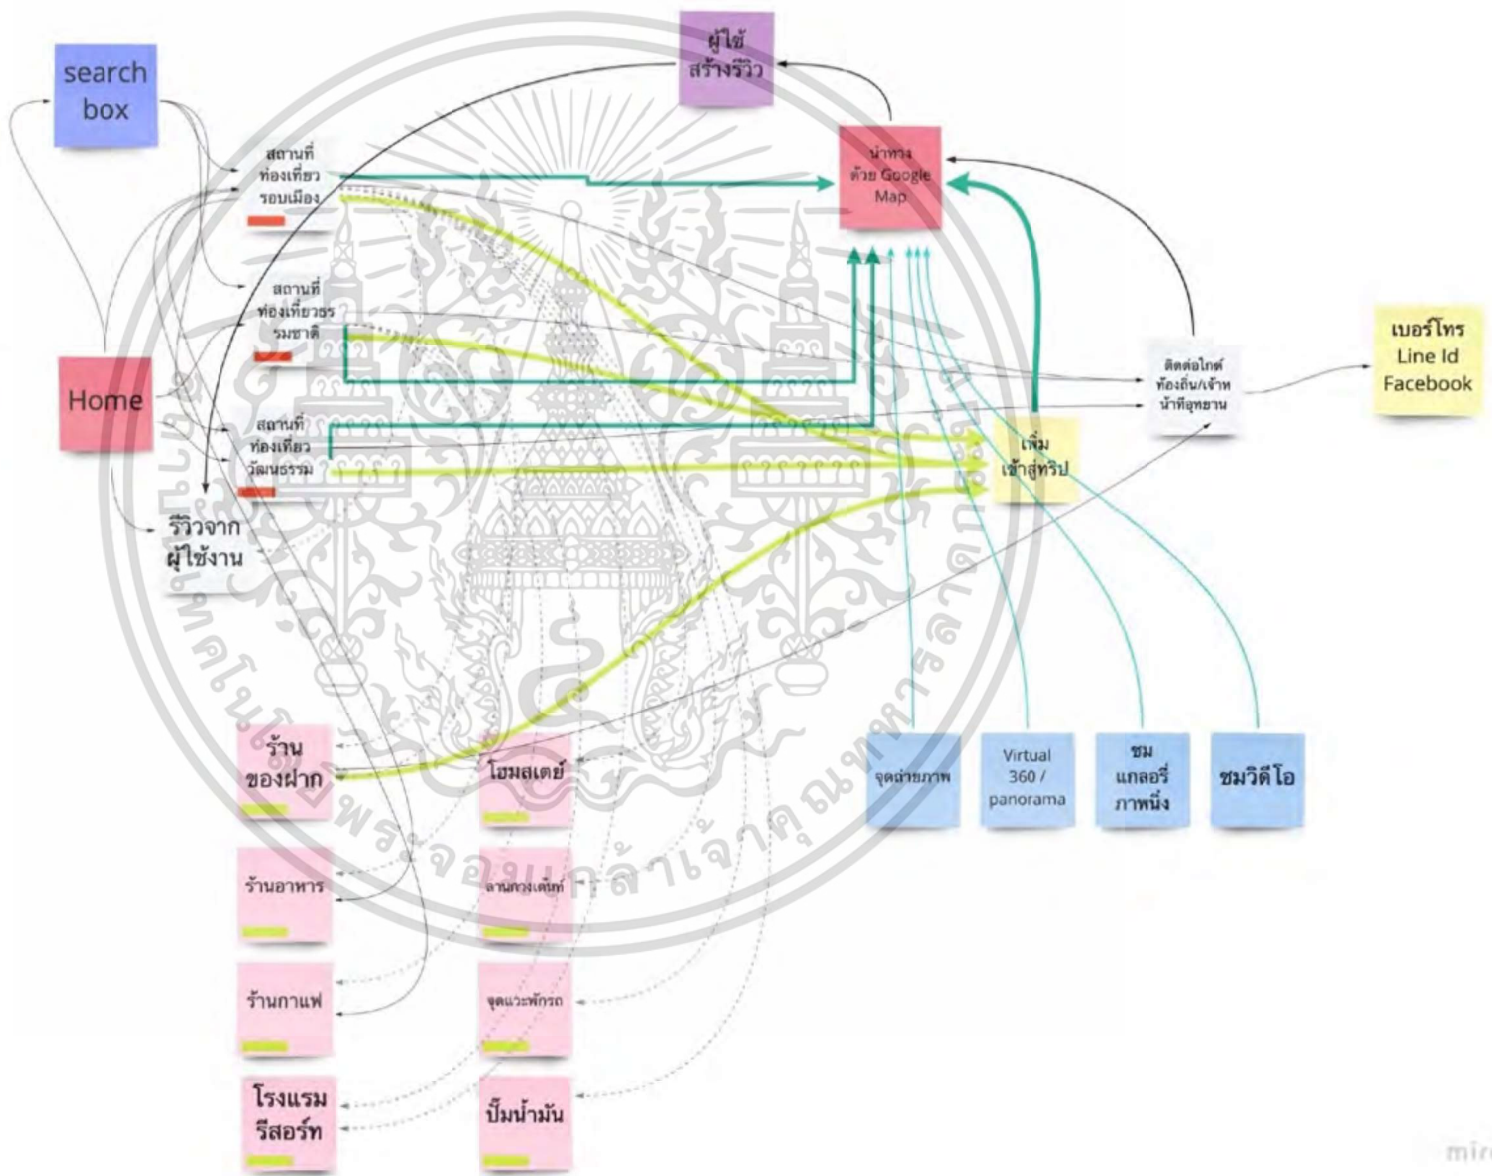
search box

ผู้ใช้ สร้างรีวิว

สถานที่ ท่องเที่ยว รอบเมือง

นำทาง ด้วย Google Map

สถานที่ ท่องเที่ยวธรรมชาติ

Home

สถานที่ ท่องเที่ยว วัฒนธรรม

รีวิวจาก ผู้ใช้งาน

ติดต่อไกด์ ท้องถิ่น/เจ้าหน้าที่อุทยาน

เบอร์โทร Line Id Facebook

เพิ่ม เข้าสู่ทริป

ร้าน ของฝาก

โฮมสเตย์

จุดถ่ายภาพ

Virtual 360 / panorama

ชม แกลอรี่ ภาพนิ่ง

ชมวิดีโอ

ร้านอาหาร

ลานกางเต็นท์

ร้านกาแฟ

จุดแวะพักรถ

โรงแรม รีสอร์ท

ปั๊มน้ำมัน

mir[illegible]